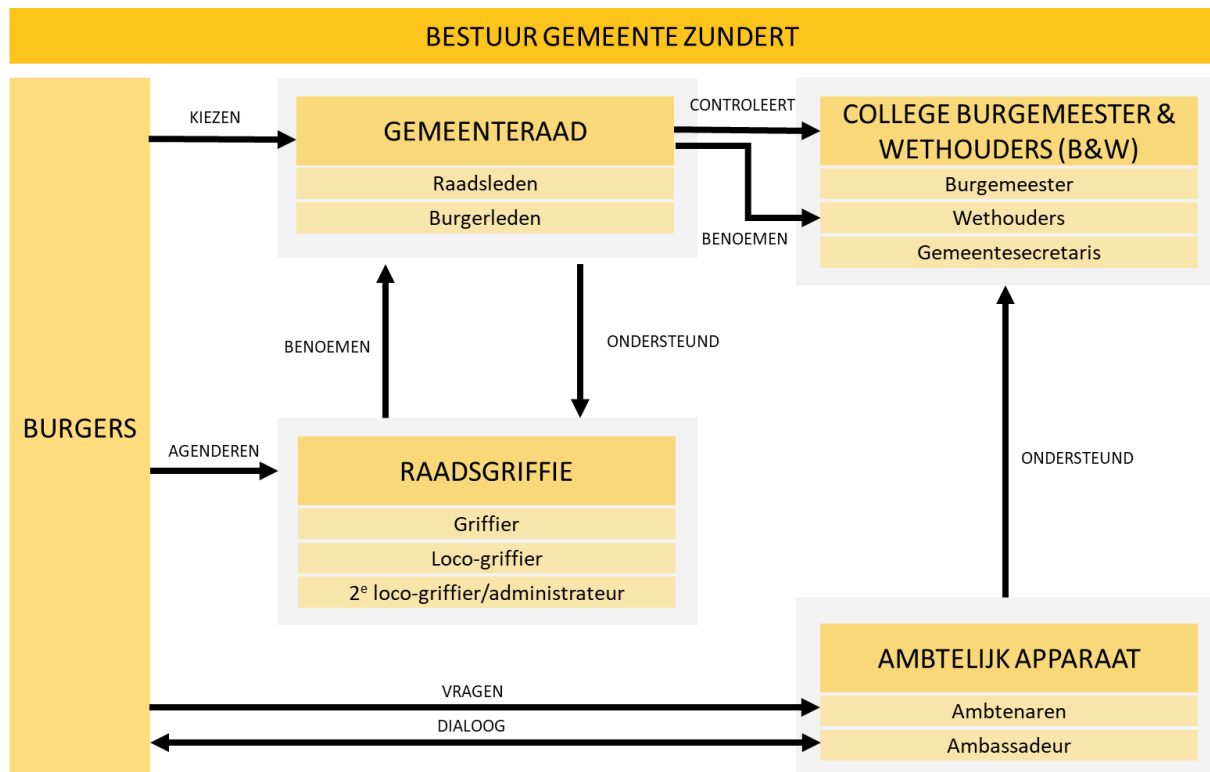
BESTUUR GEMEENTE ZUNDERT

BURGERS

KIEZEN

GEMEENTERAAD
Raadsleden
Burgerleden

CONTROLEERT

BENOEMEN

COLLEGE BURGEMEESTER & WETHOUDERS (B&W)
Burgemeester
Wethouders
Gemeentesecretaris

BENOEMEN

ONDERSTEUND

AGENDEREN

RAADSGRIFFIE
Griffier
Loco-griffier
2$^e$ loco-griffier/administrateur

ONDERSTEUND

AMBTELIJK APPARAAT
Ambtenaren
Ambassadeur

VRAGEN

DIALOOG